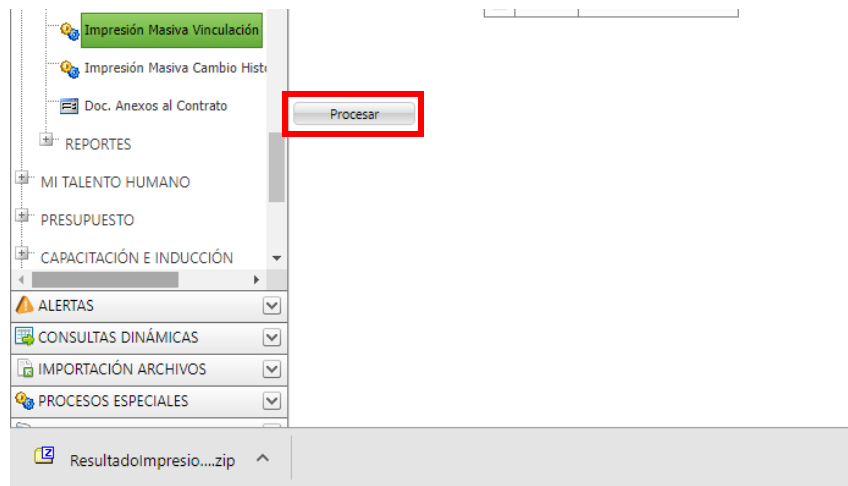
Impresión Masiva Vinculación
Impresión Masiva Cambio Hist
Doc. Anexos al Contrato
REPORTES
MI TALENTO HUMANO
PRESUPUESTO
CAPACITACIÓN E INDUCCIÓN

Procesar

ALERTAS
CONSULTAS DINÁMICAS
IMPORTACIÓN ARCHIVOS
PROCESOS ESPECIALES

ResultadoImpresio....zip